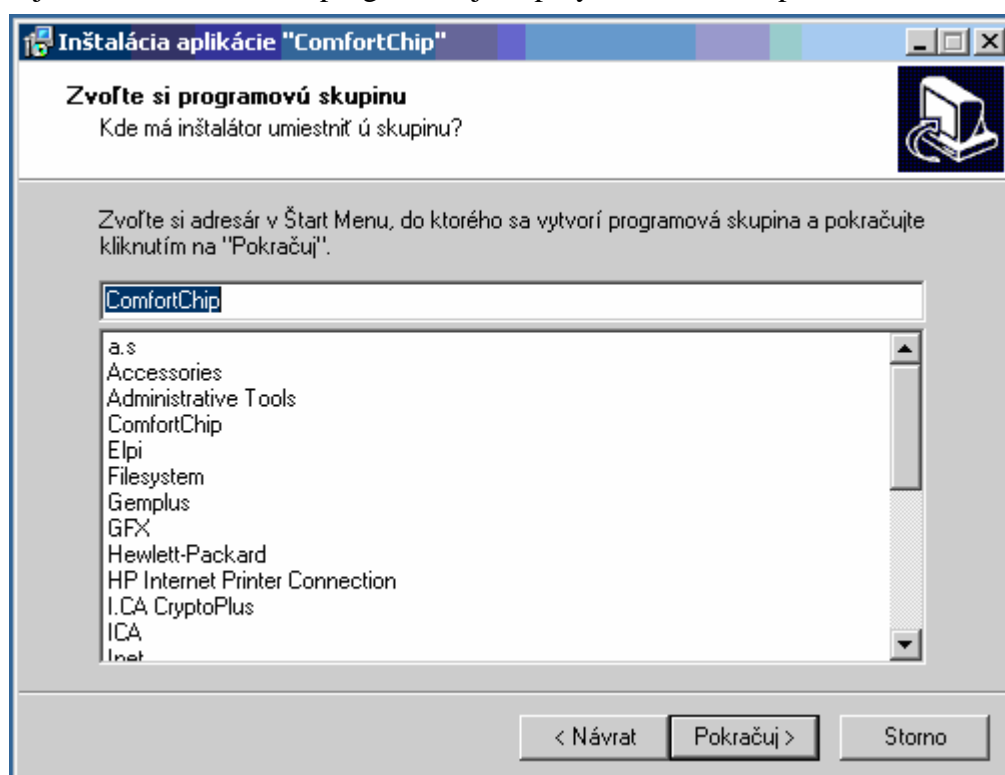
Inštalácia aplikácie "ComfortChip"

Zvoľte si programovú skupinu
Kde má inštalátor umiestniť ú skupinu?

Zvoľte si adresár v Štart Menu, do ktorého sa vytvorí programová skupina a pokračujte kliknutím na "Pokračuj".

ComfortChip

a.s
Accessories
Administrative Tools
ComfortChip
Elpi
Filesystem
Gemplus
GFX
Hewlett-Packard
HP Internet Printer Connection
I.CA CryptoPlus
ICA
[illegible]

< Návrat
Pokračuj >
Storno